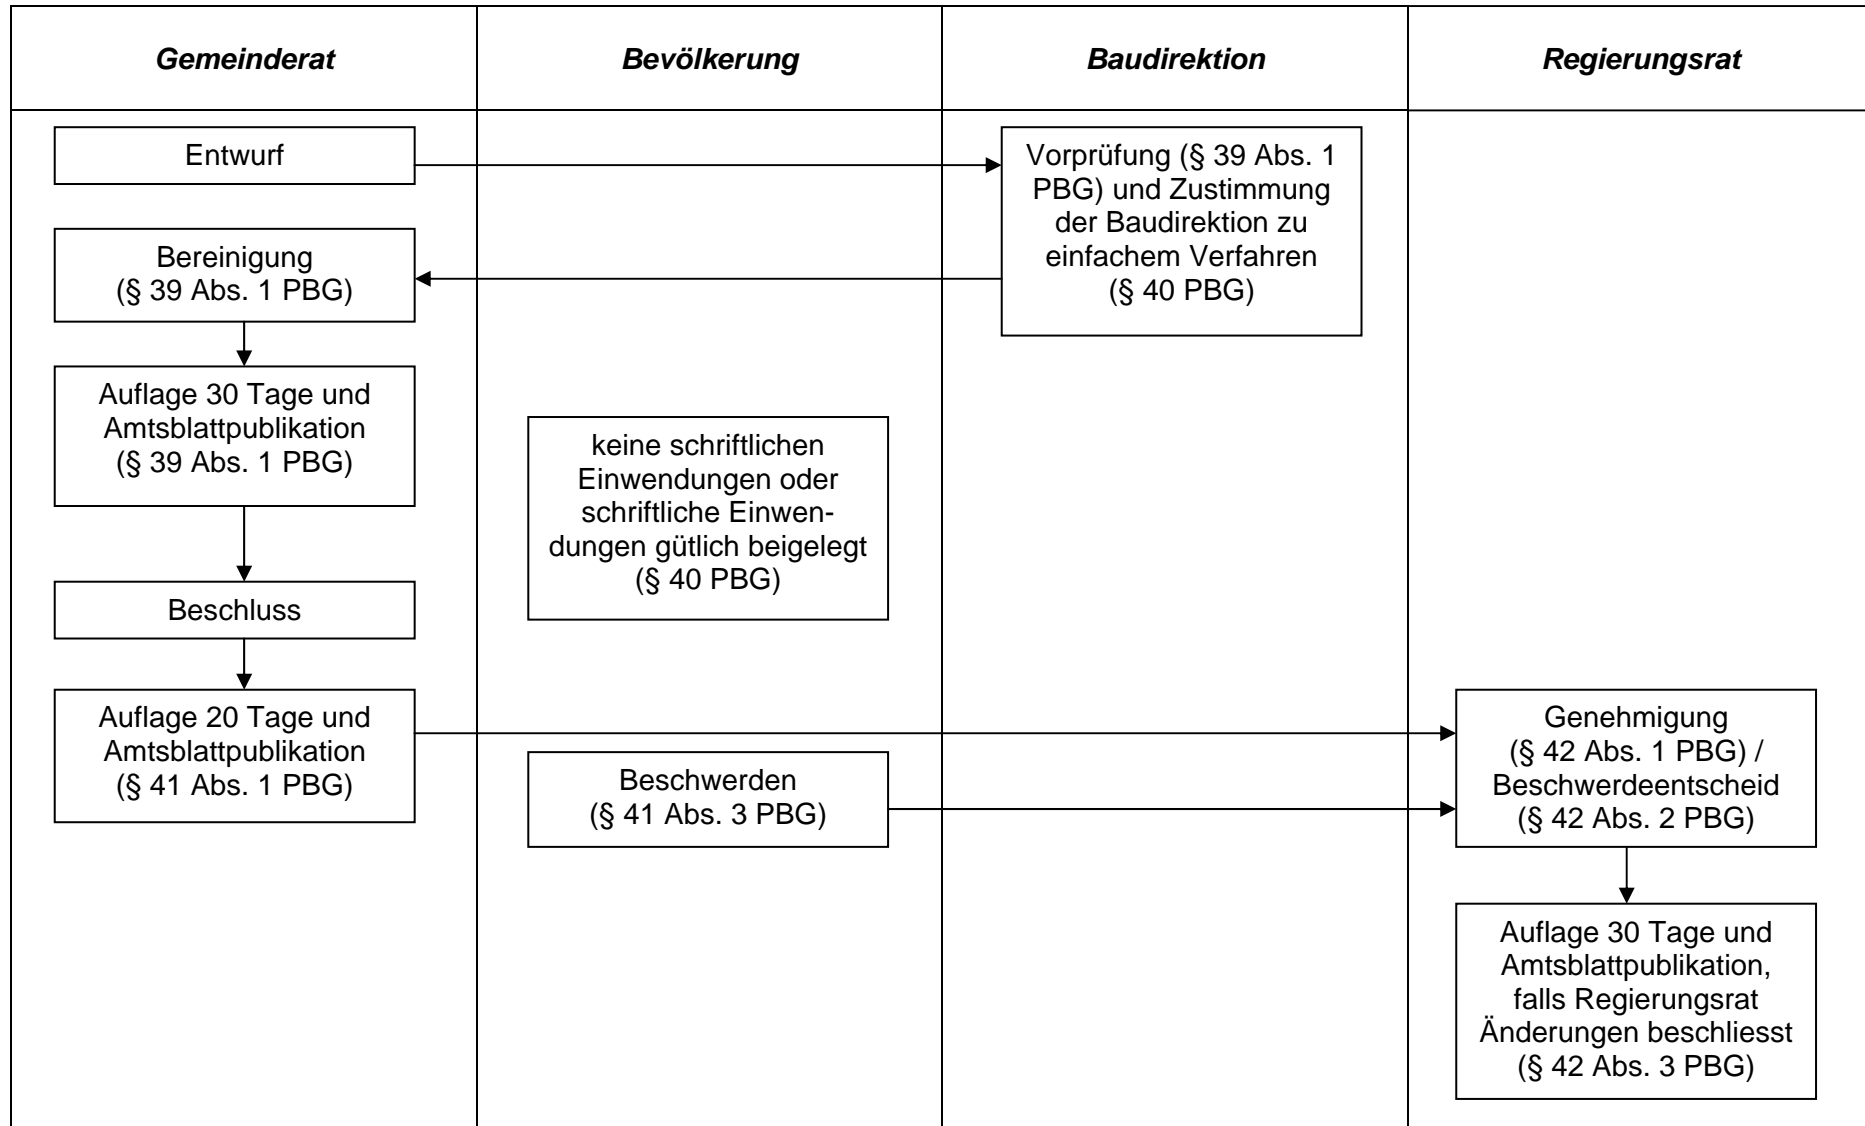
| Gemeinderat | Bevölkerung | Baudirektion | Regierungsrat |
|---|---|---|---|
| Entwurf | | Vorprüfung (§ 39 Abs. 1 PBG) und Zustimmung der Baudirektion zu einfachem Verfahren (§ 40 PBG) | |
| Bereinigung (§ 39 Abs. 1 PBG) | | | |
| Auflage 30 Tage und Amtsblattpublikation (§ 39 Abs. 1 PBG) | keine schriftlichen Einwendungen oder schriftliche Einwendungen gütlich beigelegt (§ 40 PBG) | | |
| Beschluss | | | |
| Auflage 20 Tage und Amtsblattpublikation (§ 41 Abs. 1 PBG) | Beschwerden (§ 41 Abs. 3 PBG) | | Genehmigung (§ 42 Abs. 1 PBG) / Beschwerdeentscheid (§ 42 Abs. 2 PBG) |
| | | | Auflage 30 Tage und Amtsblattpublikation, falls Regierungsrat Änderungen beschliesst (§ 42 Abs. 3 PBG) |